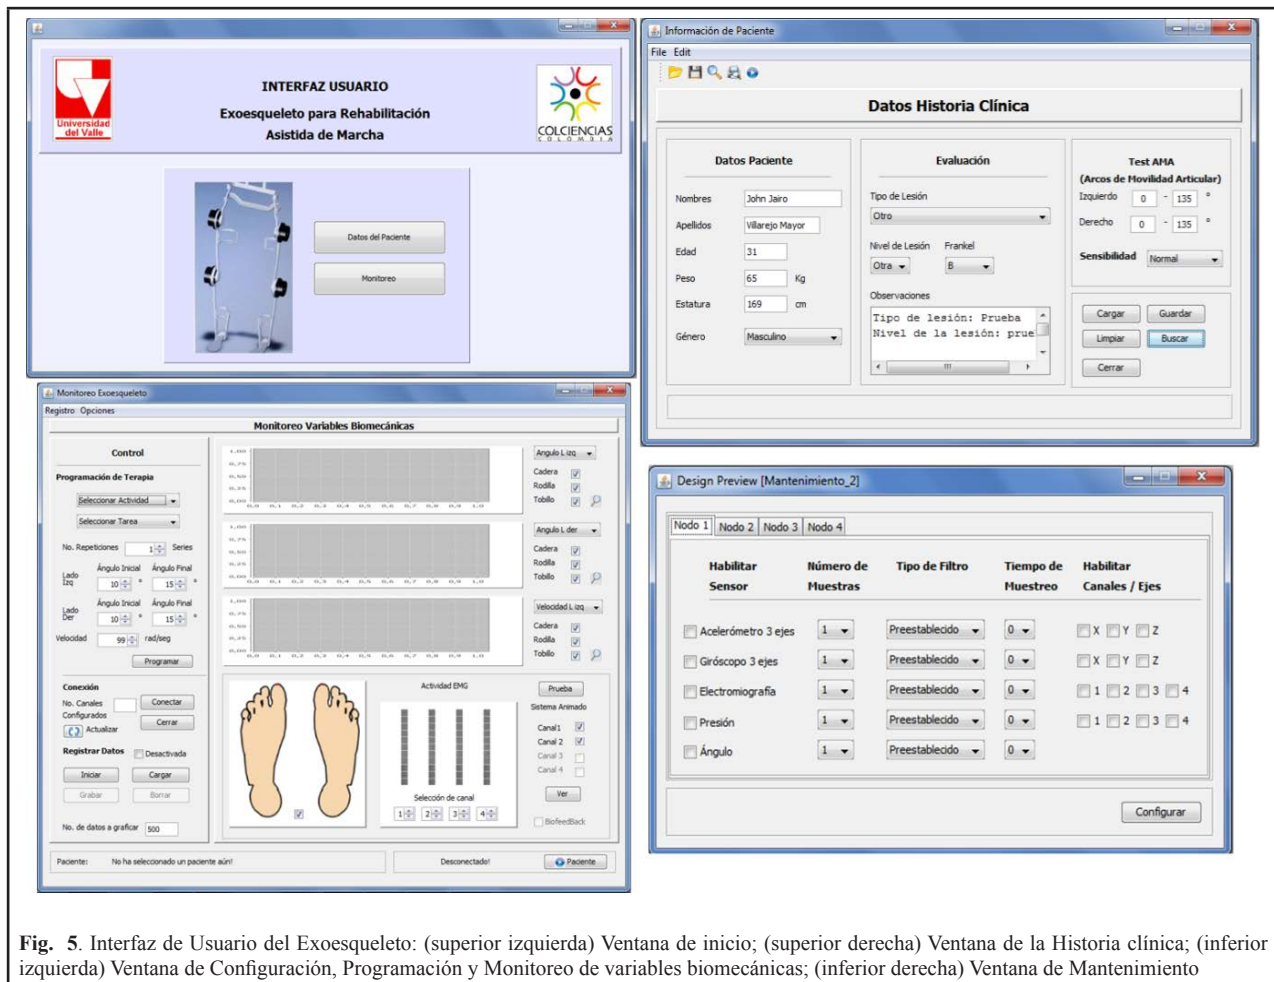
Universidad del Valle

INTERFAZ USUARIO
Exoesqueleto para Rehabilitación
Asistida de Marcha

COLCIENCIAS
COLOMBIA

Datos del Paciente
Monitoreo

Información de Paciente
File Edit

Datos Historia Clínica

Datos Paciente
Nombres John Jairo
Apellidos Villarejo Mayor
Edad 31
Peso 65 Kg
Estatura 169 cm
Género Masculino

Evaluación
Tipo de Lesión
Otro
Nivel de Lesión Frankel
Otra B
Observaciones
Tipo de lesión: Prueba
Nivel de la lesión: prue

Test AMA
(Arcos de Movilidad Articular)
Izquierdo 0 - 135 °
Derecho 0 - 135 °
Sensibilidad Normal

Cargar Guardar
Limpiar Buscar
Cerrar

Monitoreo Exoesqueleto
Registro Opciones
Monitoreo Variables Biomecánicas

Control
Programación de Terapia
Seleccionar Actividad
Seleccionar Tarea
No. Repeticiones 1 Series
Lado Izq Ángulo Inicial 10 ° Ángulo Final 15 °
Lado Der Ángulo Inicial 10 ° Ángulo Final 15 °
Velocidad 99 rad/seg
Programar

Conexión
No. Canales Configurados
Conectar
Cerrar
Actualizar
Registrar Datos Desactivada
Iniciar Cargar
Grabar Borrar
No. de datos a graficar 500

Angulo L izq
Cadera
Rodilla
Tobillo
Angulo L der
Cadera
Rodilla
Tobillo
Velocidad L izq
Cadera
Rodilla
Tobillo

Actividad EMG
Prueba
Sistema Animado
Canal 1
Canal 2
Canal 3
Canal 4
Selección de canal
1 2 3 4
Ver
BiofeedBack

Paciente: No ha seleccionado un paciente aún!
Desconectado!
Paciente

Design Preview [Mantenimiento_2]
Nodo 1 Nodo 2 Nodo 3 Nodo 4

| Habilitar Sensor | Número de Muestras | Tipo de Filtro | Tiempo de Muestreo | Habilitar Canales / Ejes |
|---|---|---|---|---|
| Acelerómetro 3 ejes | 1 | Preestablecido | 0 | X Y Z |
| Giróscopo 3 ejes | 1 | Preestablecido | 0 | X Y Z |
| Electromiografía | 1 | Preestablecido | 0 | 1 2 3 4 |
| Presión | 1 | Preestablecido | 0 | 1 2 3 4 |
| Ángulo | 1 | Preestablecido | 0 | |

Configurar

Fig. 5. Interfaz de Usuario del Exoesqueleto: (superior izquierda) Ventana de inicio; (superior derecha) Ventana de la Historia clínica; (inferior izquierda) Ventana de Configuración, Programación y Monitoreo de variables biomecánicas; (inferior derecha) Ventana de Mantenimiento